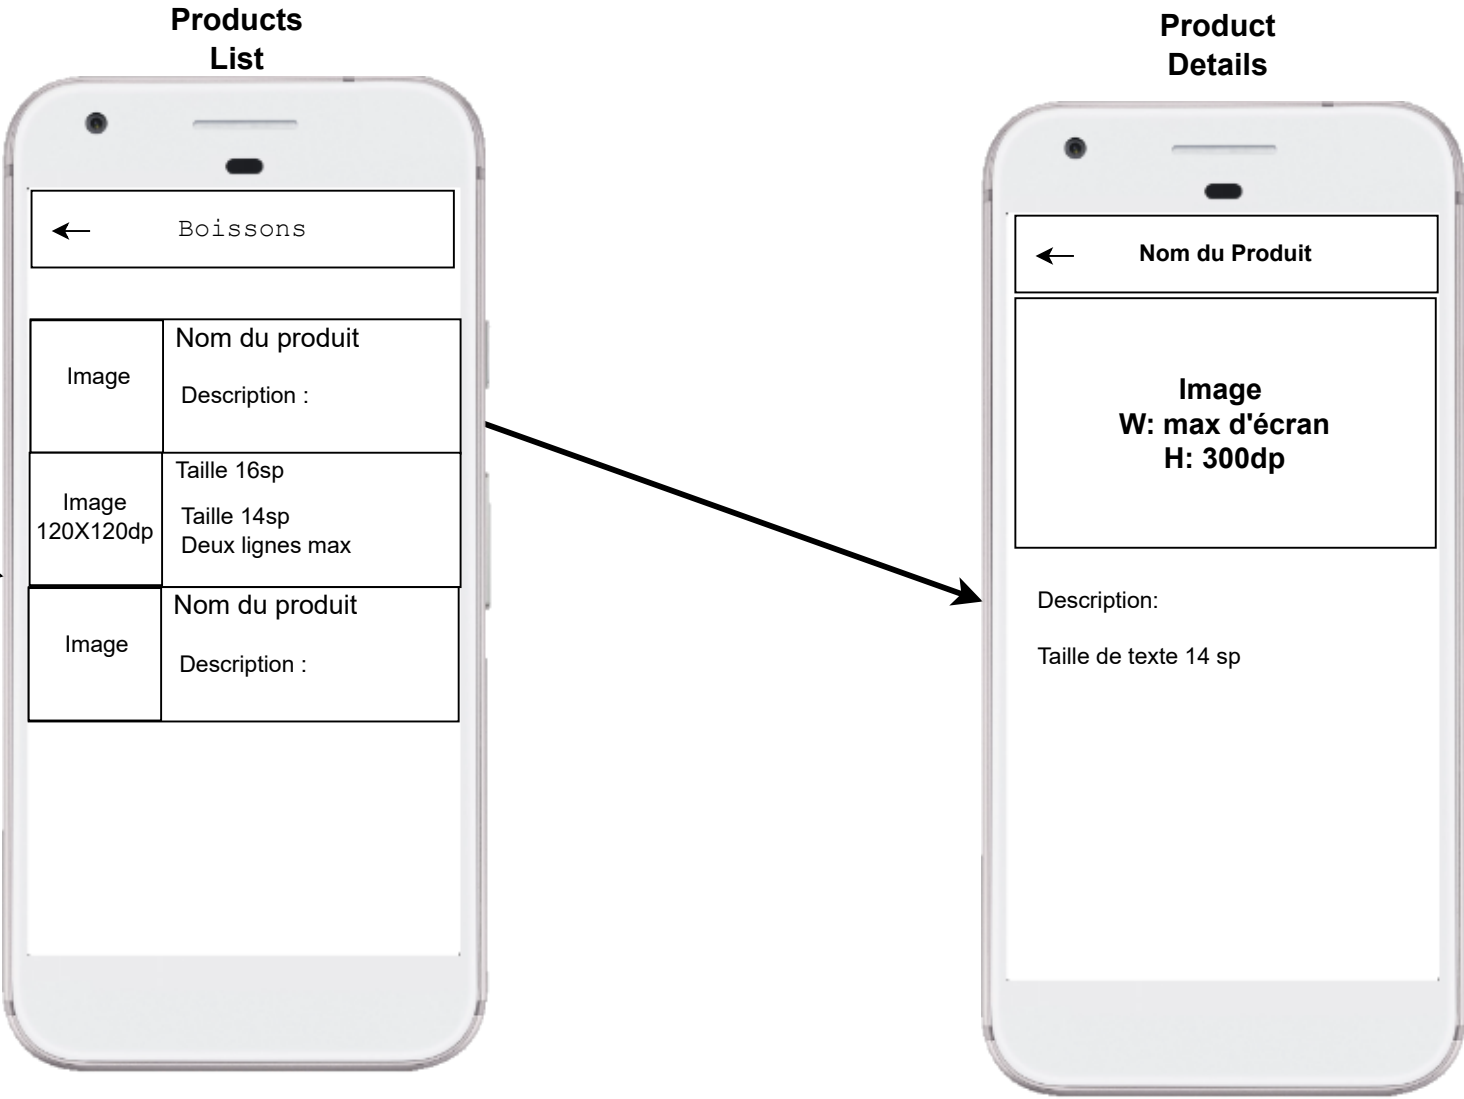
Products List

← Boissons

Image

Nom du produit

Description :

Image 120X120dp

Taille 16sp

Taille 14sp
Deux lignes max

Image

Nom du produit

Description :

Product Details

← Nom du Produit

Image
W: max d'écran
H: 300dp

Description:

Taille de texte 14 sp